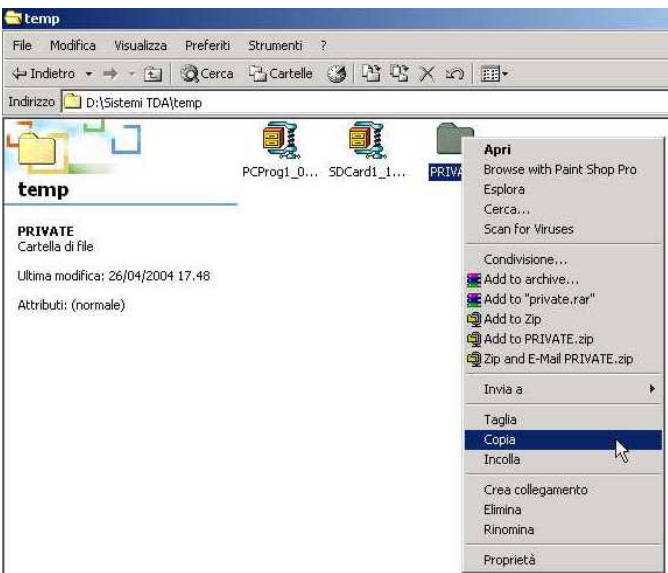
temp

File Modifica Visualizza Preferiti Strumenti ?

Indietro Cerca Cartelle

Indirizzo D:\Sistemi TDA\temp

temp

PRIVATE
Cartella di file

Ultima modifica: 26/04/2004 17.48

Attributi: (normale)

PCProg1_0... SDCard1_1... PRIVA

Apri
Browse with Paint Shop Pro
Esplora
Cerca...
Scan for Viruses
Condivisione...
Add to archive...
Add to "private.rar"
Add to Zip
Add to PRIVATE.zip
Zip and E-Mail PRIVATE.zip
Invia a
Taglia
Copia
Incolla
Crea collegamento
Elimina
Rinomina
Proprietà